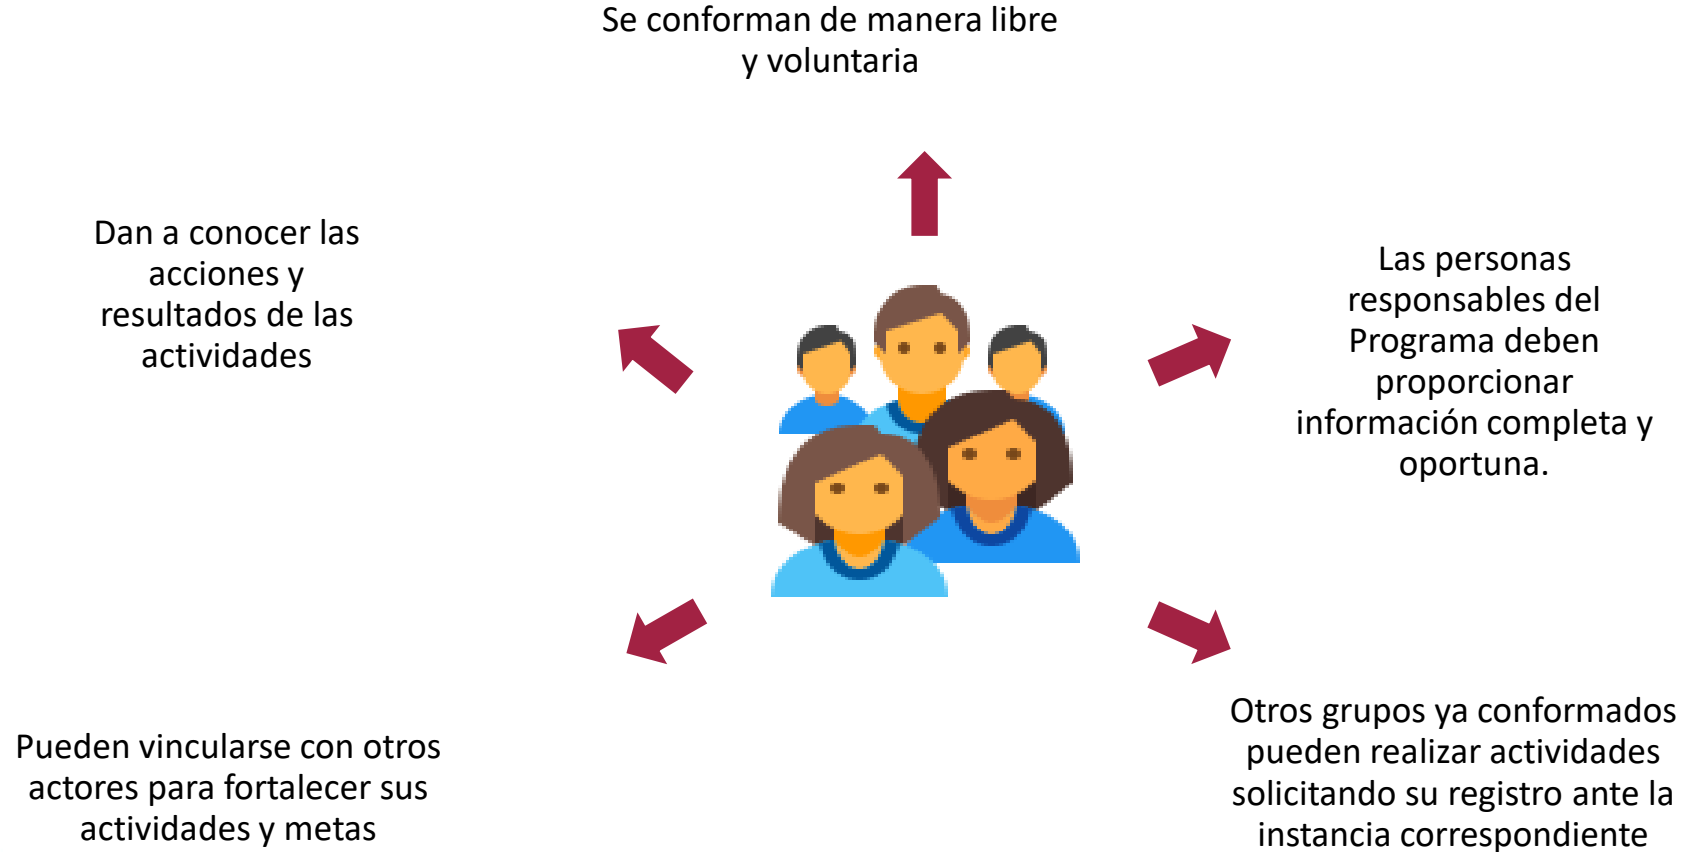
Se conforman de manera libre y voluntaria

Dan a conocer las acciones y resultados de las actividades

Las personas responsables del Programa deben proporcionar información completa y oportuna.

Pueden vincularse con otros actores para fortalecer sus actividades y metas

Otros grupos ya conformados pueden realizar actividades solicitando su registro ante la instancia correspondiente